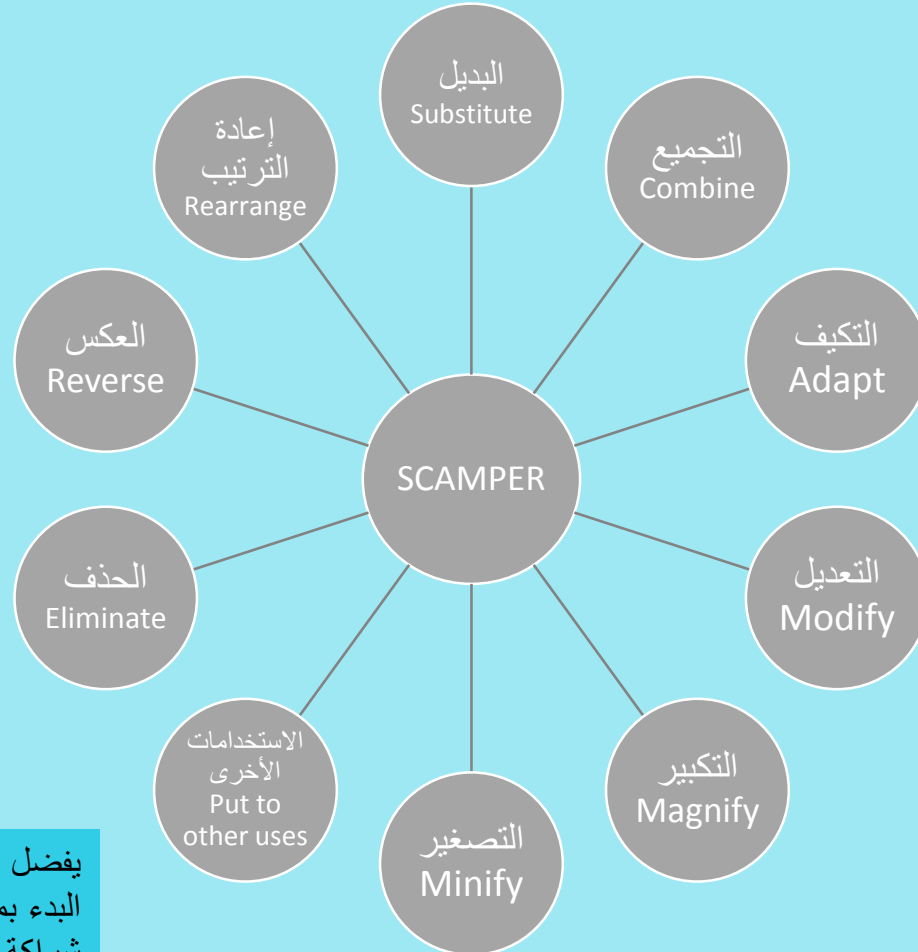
البديل
Substitute

التجميع
Combine

التكيف
Adapt

التعديل
Modify

التكبير
Magnify

التصغير
Minify

الاستخدامات الأخرى
Put to other uses

الحذف
Eliminate

العكس
Reverse

إعادة الترتيب
Rearrange

SCAMPER

يفضل
البدء بـ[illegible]
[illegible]